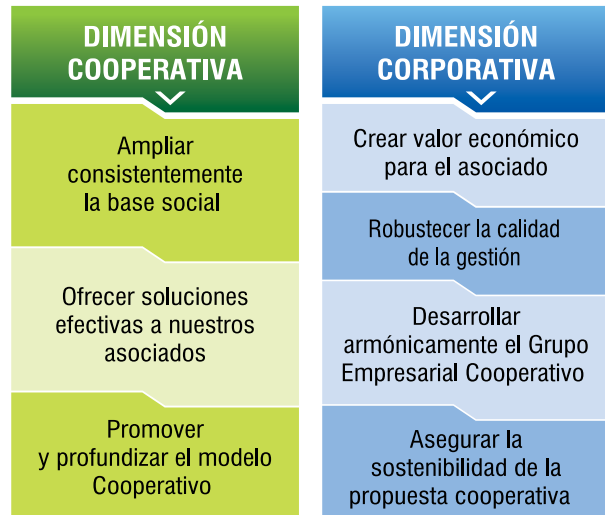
DIMENSIÓN COOPERATIVA

Ampliar consistentemente la base social

Ofrecer soluciones efectivas a nuestros asociados

Promover y profundizar el modelo Cooperativo

DIMENSIÓN CORPORATIVA

Crear valor económico para el asociado

Robustecer la calidad de la gestión

Desarrollar armónicamente el Grupo Empresarial Cooperativo

Asegurar la sostenibilidad de la propuesta cooperativa